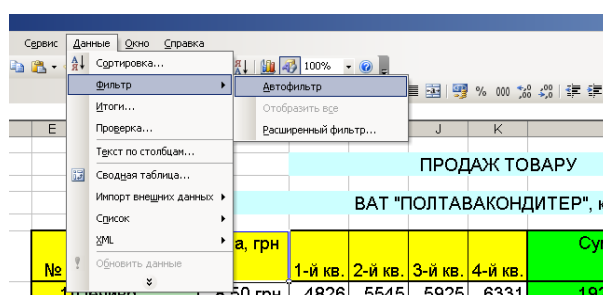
Сервис Данные Окно Справка

100%

Сортировка...
Фильтр
Итоги...
Проверка...
Текст по столбцам...
Сводная таблица...
Импорт внешних данных
Список
XML
Обновить данные

Автофильтр
Отобразить все
Расширенный фильтр...

% 000

E J K

ПРОДАЖ ТОВАРУ

ВАТ "ПОЛТАВАКОНДИТЕР", к

а, грн

Су

№

1-й кв. 2-й кв. 3-й кв. 4-й кв.

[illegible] 4826 5545 5925 6331